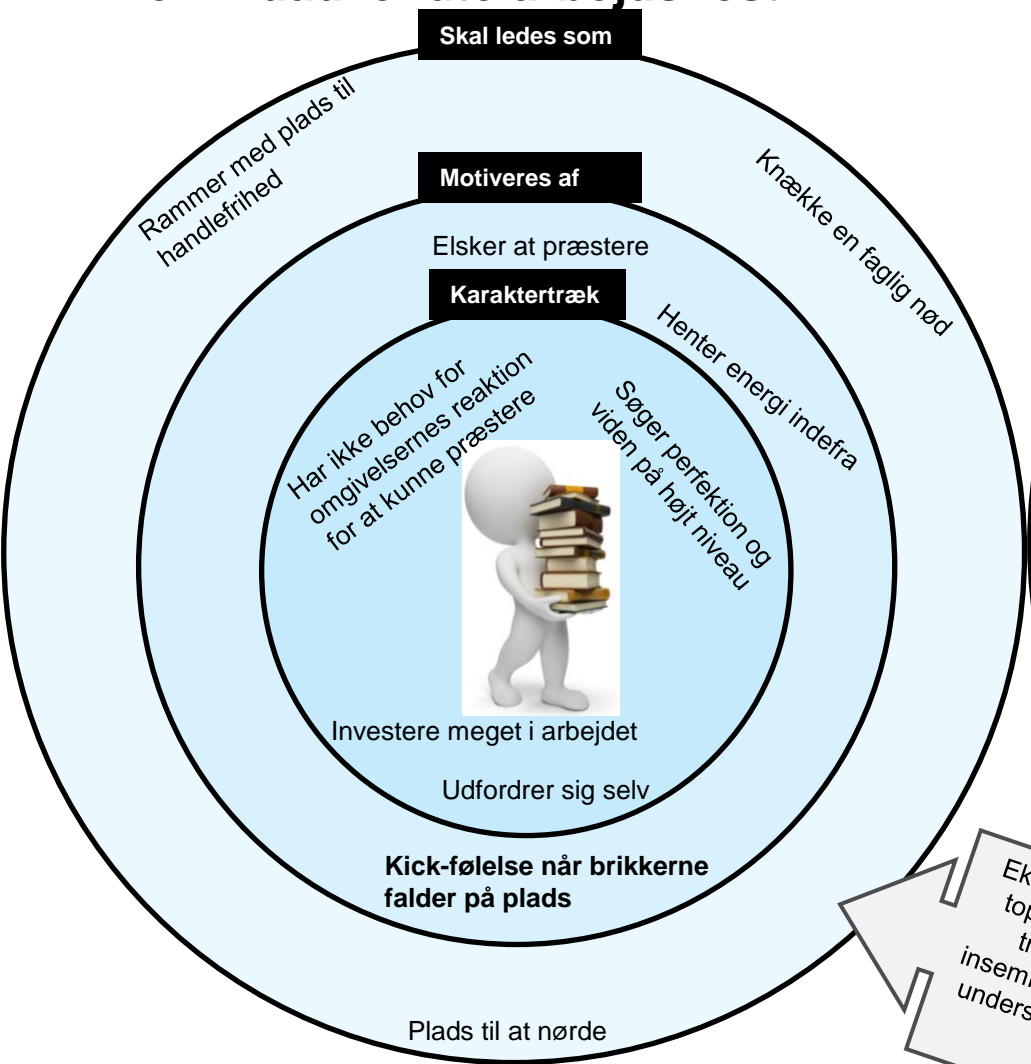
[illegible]

Skal ledes som

Rammer med plads til handlefrihed

Knække en faglig nød

Motiveres af

Elsker at præstere

Karaktertræk

Henter energi indefra

Har ikke behov for omgivelsernes reaktion for at kunne præstere

Søger perfektion og viden på højt niveau

Investere meget i arbejdet

Udfordrer sig selv

Kick-følelse når brikkerne falder på plads

Plads til at nørde

Ek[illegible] top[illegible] tr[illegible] insem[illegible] unders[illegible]